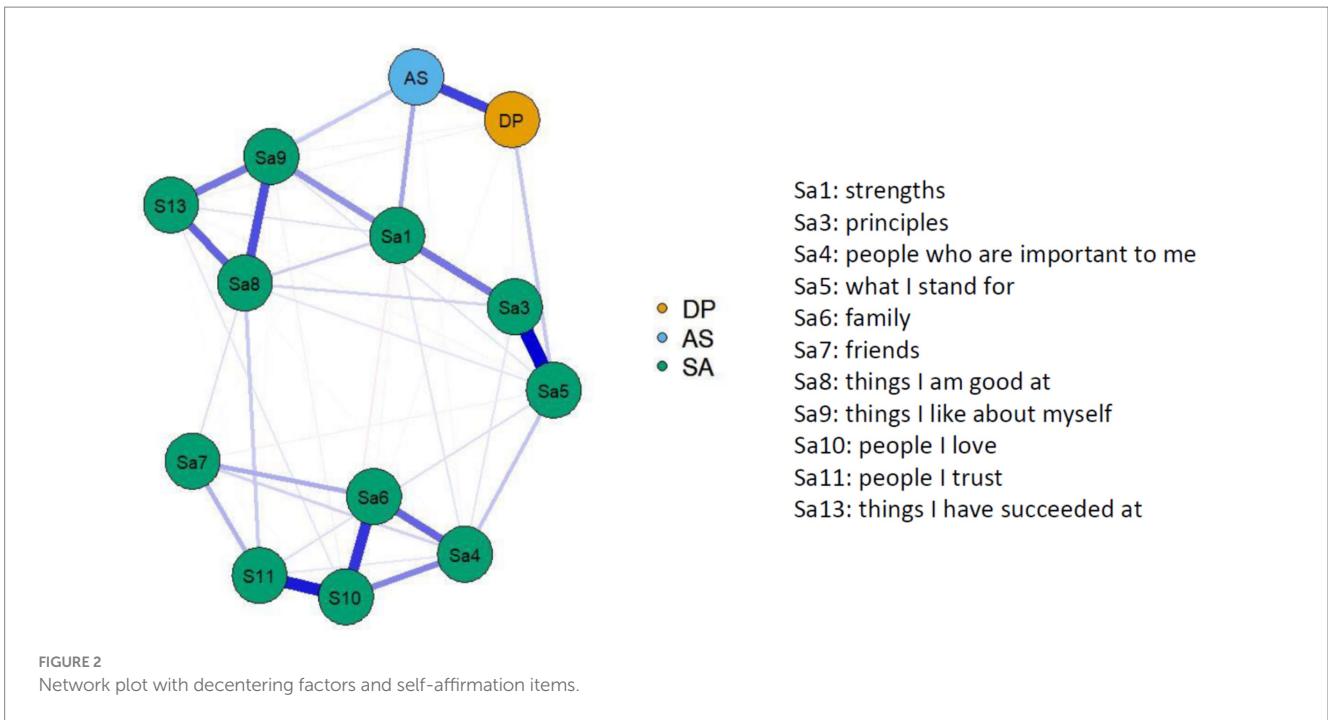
AS
DP
Sa9
S13
Sa1
Sa8
Sa3
Sa5
Sa7
Sa6
Sa4
S11
S10

DP
AS
SA

Sa1: strengths
Sa3: principles
Sa4: people who are important to me
Sa5: what I stand for
Sa6: family
Sa7: friends
Sa8: things I am good at
Sa9: things I like about myself
Sa10: people I love
Sa11: people I trust
Sa13: things I have succeeded at

FIGURE 2
Network plot with decentering factors and self-affirmation items.